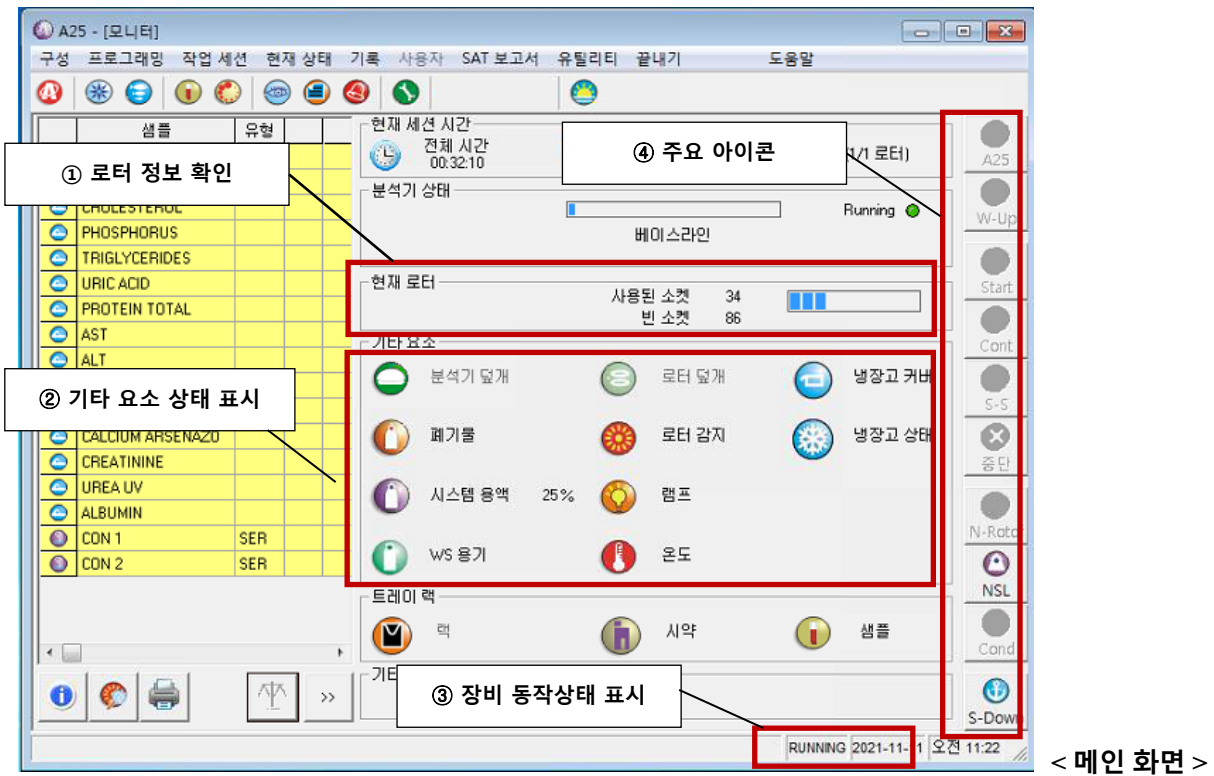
A25 - [모니터]

구성 프로그래밍 작업 세션 현재 상태 기록 사용자 SAT 보고서 유틸리티 끝내기 도움말

| | 샘플 | 유형 |
|---|---|---|
| | CHOLESTEROL | |
| | PHOSPHORUS | |
| | TRIGLYCERIDES | |
| | URIC ACID | |
| | PROTEIN TOTAL | |
| | AST | |
| | ALT | |
| | CALCIUM ARSENAZO | |
| | CREATININE | |
| | UREA UV | |
| | ALBUMIN | |
| | CON 1 | SER |
| | CON 2 | SER |

① 로터 정보 확인

② 기타 요소 상태 표시

③ 장비 동작상태 표시

④ 주요 아이콘

현재 세션 시간
전체 시간
00:32:10
1/1 로터)

분석기 상태
Running
베이스라인

현재 로터
사용된 소켓 34
빈 소켓 86

기타 요소
분석기 덮개
로터 덮개
냉장고 커버
폐기물
로터 감지
냉장고 상태
시스템 용액 25%
램프
WS 용기
온도

트레이 랙
랙
시약
샘플

기타

A25
W-Up
Start
Cont
S-S
중단
N-Roto
NSL
Cond
S-Down

RUNNING 2021-11-1 오전 11:22

< 메인 화면 >